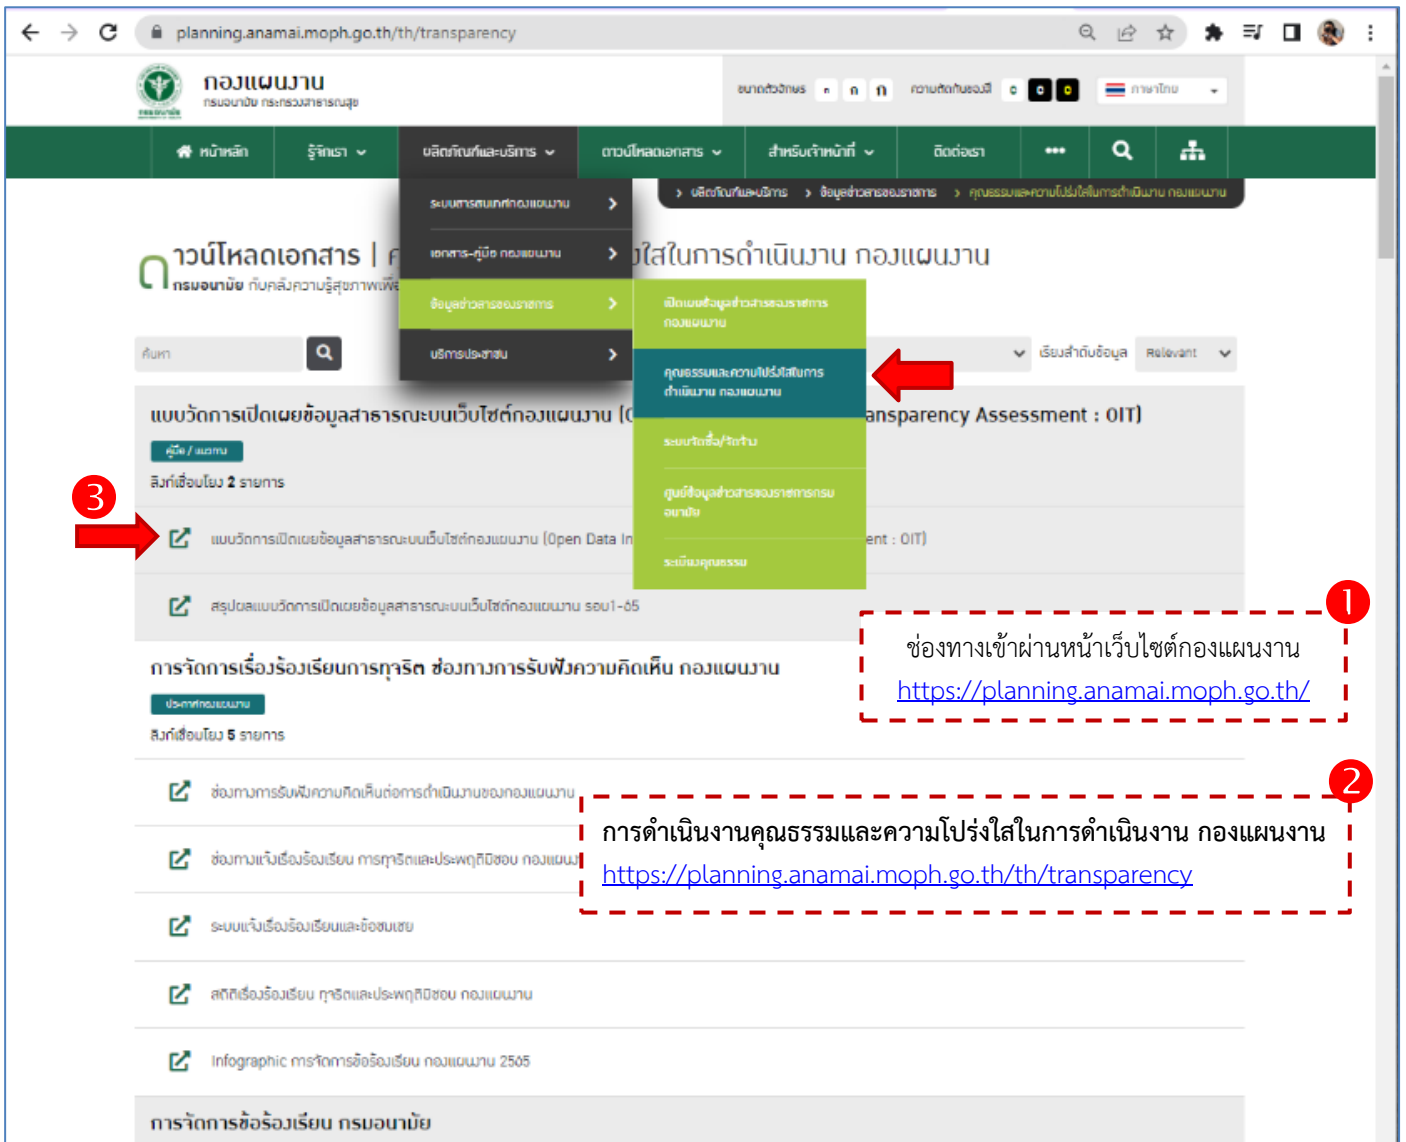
planning.anamai.moph.go.th/th/transparency

กองแผนงาน
กรมอนามัย กระทรวงสาธารณสุข

ขนาดตัวอักษร ก ก ก ความตัดกันของสี ภาษาไทย

หน้าหลัก รู้จักเรา ผลิตภัณฑ์และบริการ ดาวน์โหลดเอกสาร สำหรับเจ้าหน้าที่ ติดต่อเรา

ระบบสารสนเทศกองแผนงาน
เอกสาร-คู่มือ กองแผนงาน
ข้อมูลข่าวสารของราชการ
บริการประชาชน

เปิดเผยข้อมูลข่าวสารของราชการ กองแผนงาน
คุณธรรมและความโปร่งใสในการดำเนินงาน กองแผนงาน
ระบบจัดซื้อ/จัดจ้าง
ศูนย์ข้อมูลข่าวสารของราชการกรมอนามัย
ระเบียบคุณธรรม

ผลิตภัณฑ์และบริการ > ข้อมูลข่าวสารของราชการ > คุณธรรมและความโปร่งใสในการดำเนินงาน กองแผนงาน

ดาวน์โหลดเอกสาร | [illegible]ใสในการดำเนินงาน กองแผนงาน
กรมอนามัย กับคลังความรู้สุขภาพเพื่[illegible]

ค้นหา
เรียงลำดับข้อมูล Relevant

แบบวัดการเปิดเผยข้อมูลสาธารณะบนเว็บไซต์กองแผนงาน (O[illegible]ansparency Assessment : OIT)
คู่มือ / แนวทาง
ลิงก์เชื่อมโยง 2 รายการ

3

แบบวัดการเปิดเผยข้อมูลสาธารณะบนเว็บไซต์กองแผนงาน (Open Data In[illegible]ent : OIT)
สรุปผลแบบวัดการเปิดเผยข้อมูลสาธารณะบนเว็บไซต์กองแผนงาน รอบ1-65

1
ช่องทางเข้าผ่านหน้าเว็บไซต์กองแผนงาน
https://planning.anamai.moph.go.th/

การจัดการเรื่องร้องเรียนการทุจริต ช่องทางการรับฟังความคิดเห็น กองแผนงาน
ประกาศกองแผนงาน
ลิงก์เชื่อมโยง 5 รายการ

ช่องทางการรับฟังความคิดเห็นต่อการดำเนินงานของกองแผนงาน
ช่องทางแจ้งเรื่องร้องเรียน การทุจริตและประพฤติมิชอบ กองแผนง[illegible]
ระบบแจ้งเรื่องร้องเรียนและข้อชมเชย
สถิติเรื่องร้องเรียน ทุจริตและประพฤติมิชอบ กองแผนงาน
Infographic การจัดการข้อร้องเรียน กองแผนงาน 2565

2
การดำเนินงานคุณธรรมและความโปร่งใสในการดำเนินงาน กองแผนงาน
https://planning.anamai.moph.go.th/th/transparency

การจัดการข้อร้องเรียน กรมอนามัย